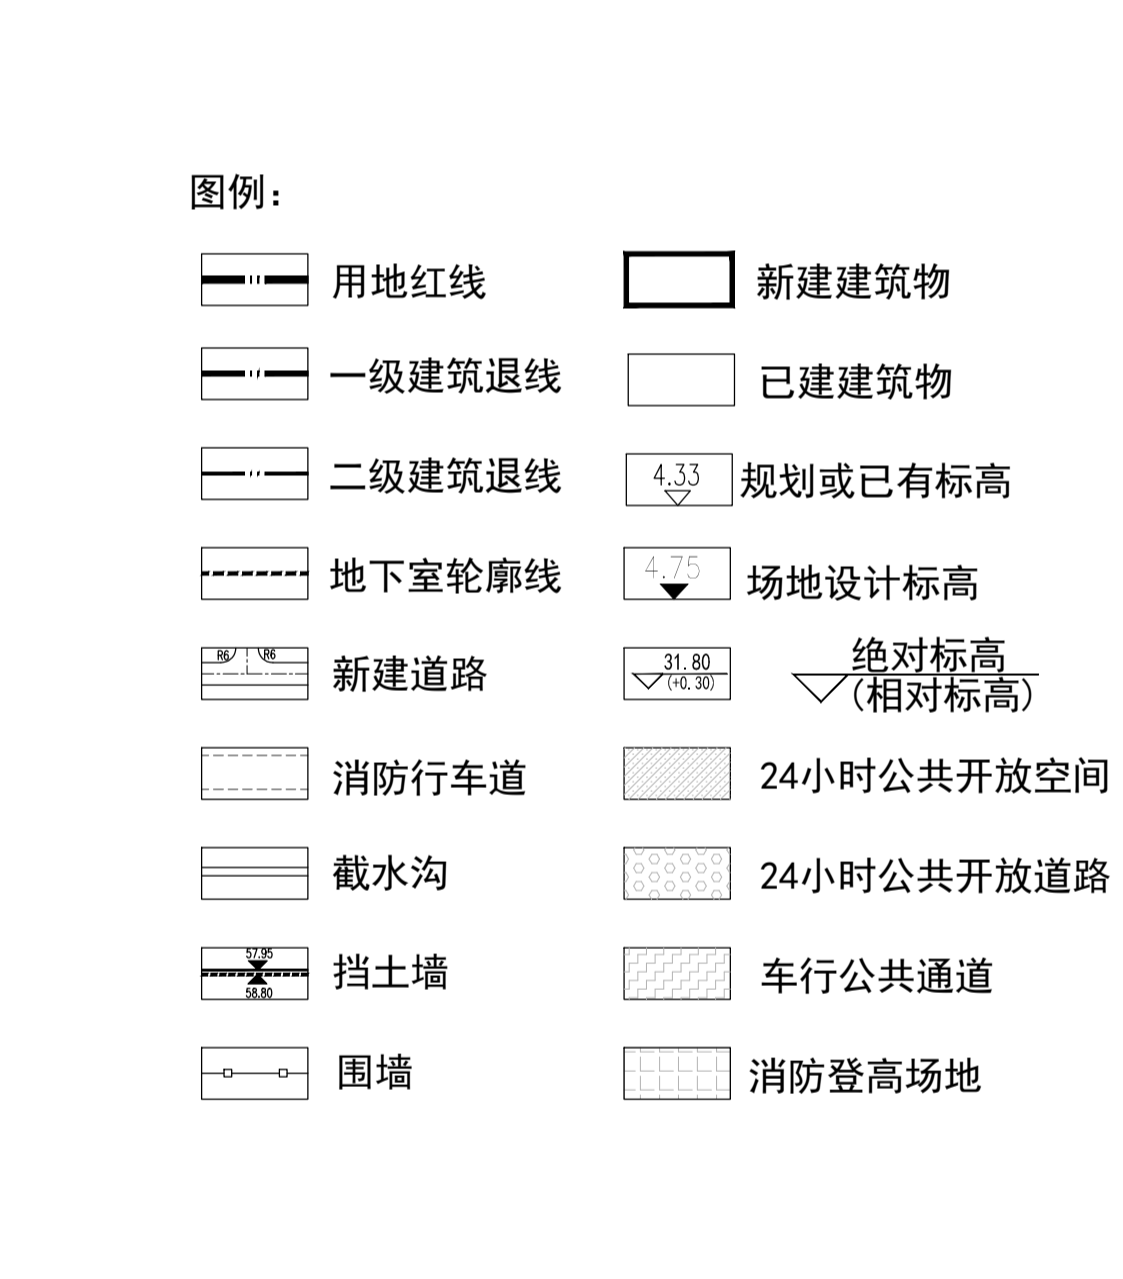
图例:

用地红线

一级建筑退线

二级建筑退线

地下室轮廓线

R6 R6 新建道路

消防行车道

截水沟

57.95 58.80 挡土墙

围墙

新建建筑物

已建建筑物

4.33 规划或已有标高

4.75 场地设计标高

31.80 (+0.30) 绝对标高 (相对标高)

24小时公共开放空间

24小时公共开放道路

车行公共通道

消防登高场地